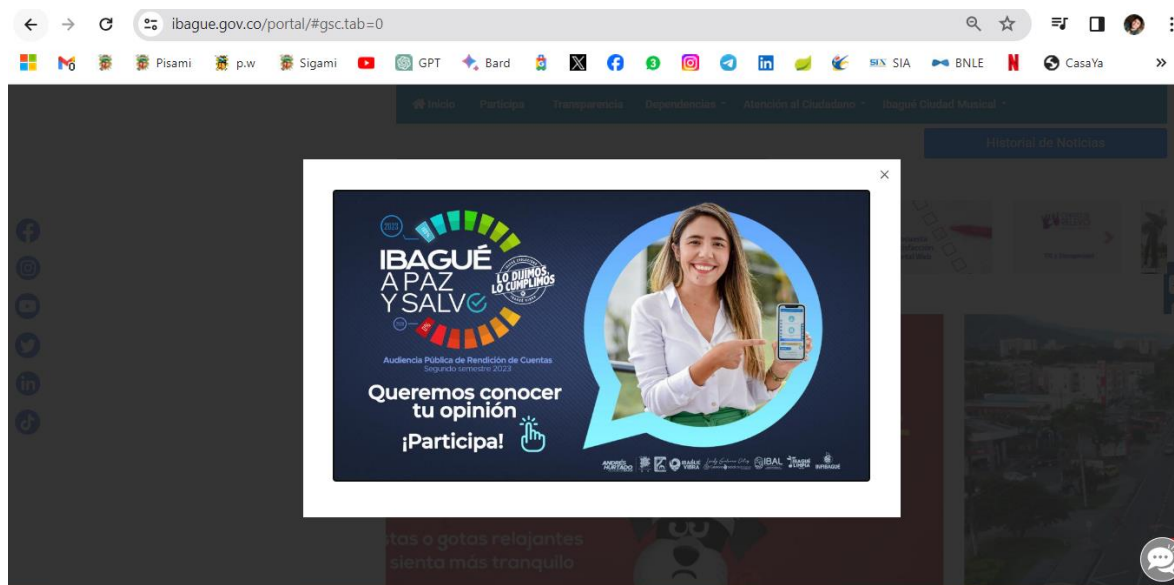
ibague.gov.co/portal/#gsc.tab=0

Pisami p.w Sigami GPT Bard SIA BNLE CasaYa

Inicio Participa Transparencia Dependencias Atención al Ciudadano Ibagué Ciudad Musical

Historial de Noticias

×

2023

IBAGUÉ A PAZ Y SALVO

LO DIJIMOS LO CUMPLIMOS

Audiencia Pública de Rendición de Cuentas
Segundo semestre 2023

Queremos conocer tu opinión

¡Participa!

ANDRÉS HURTADO IBAL

tas o gotas relajantes
sienta más tranquilo